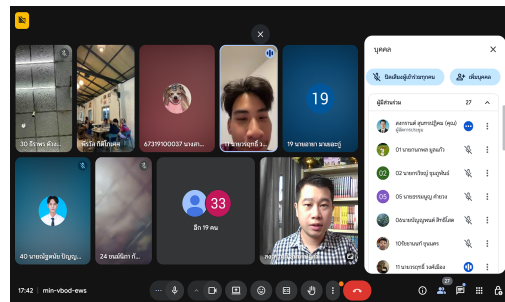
30 ธีรพร ด้วง...
ฟรีดา ทีฆีโยพล
67319100037 นางสา...
11 นายกฤษดิ์ ว...
19
19 นางสาวฯ มาลสะฎ
40 นายชญัฐพนัย บัญญ...
24 ธนณัฐิภา กั...
33
อีก 19 คน
คร...

บุคคล
ปิดเสียงผู้เข้าร่วมทุกคน
เพิ่มบุคคล
ผู้เข้าร่วม 27
สุดารกานต์ สุนทรปฏิคม (คุณ)
ผู้จัดการประชุม
01 นางสาวกาพล มูลนก้า
02 นายชาญณย์ บุญพันธ์
05 นายธรรมนูญ คำยวง
06นายธีรบุญพงษ์ สิทธิ์โสด
10ธีระนนท์ บุญแดง
11 นายกฤษดิ์ วงศ์เนียม

17:42 | min-vbod-ews
27